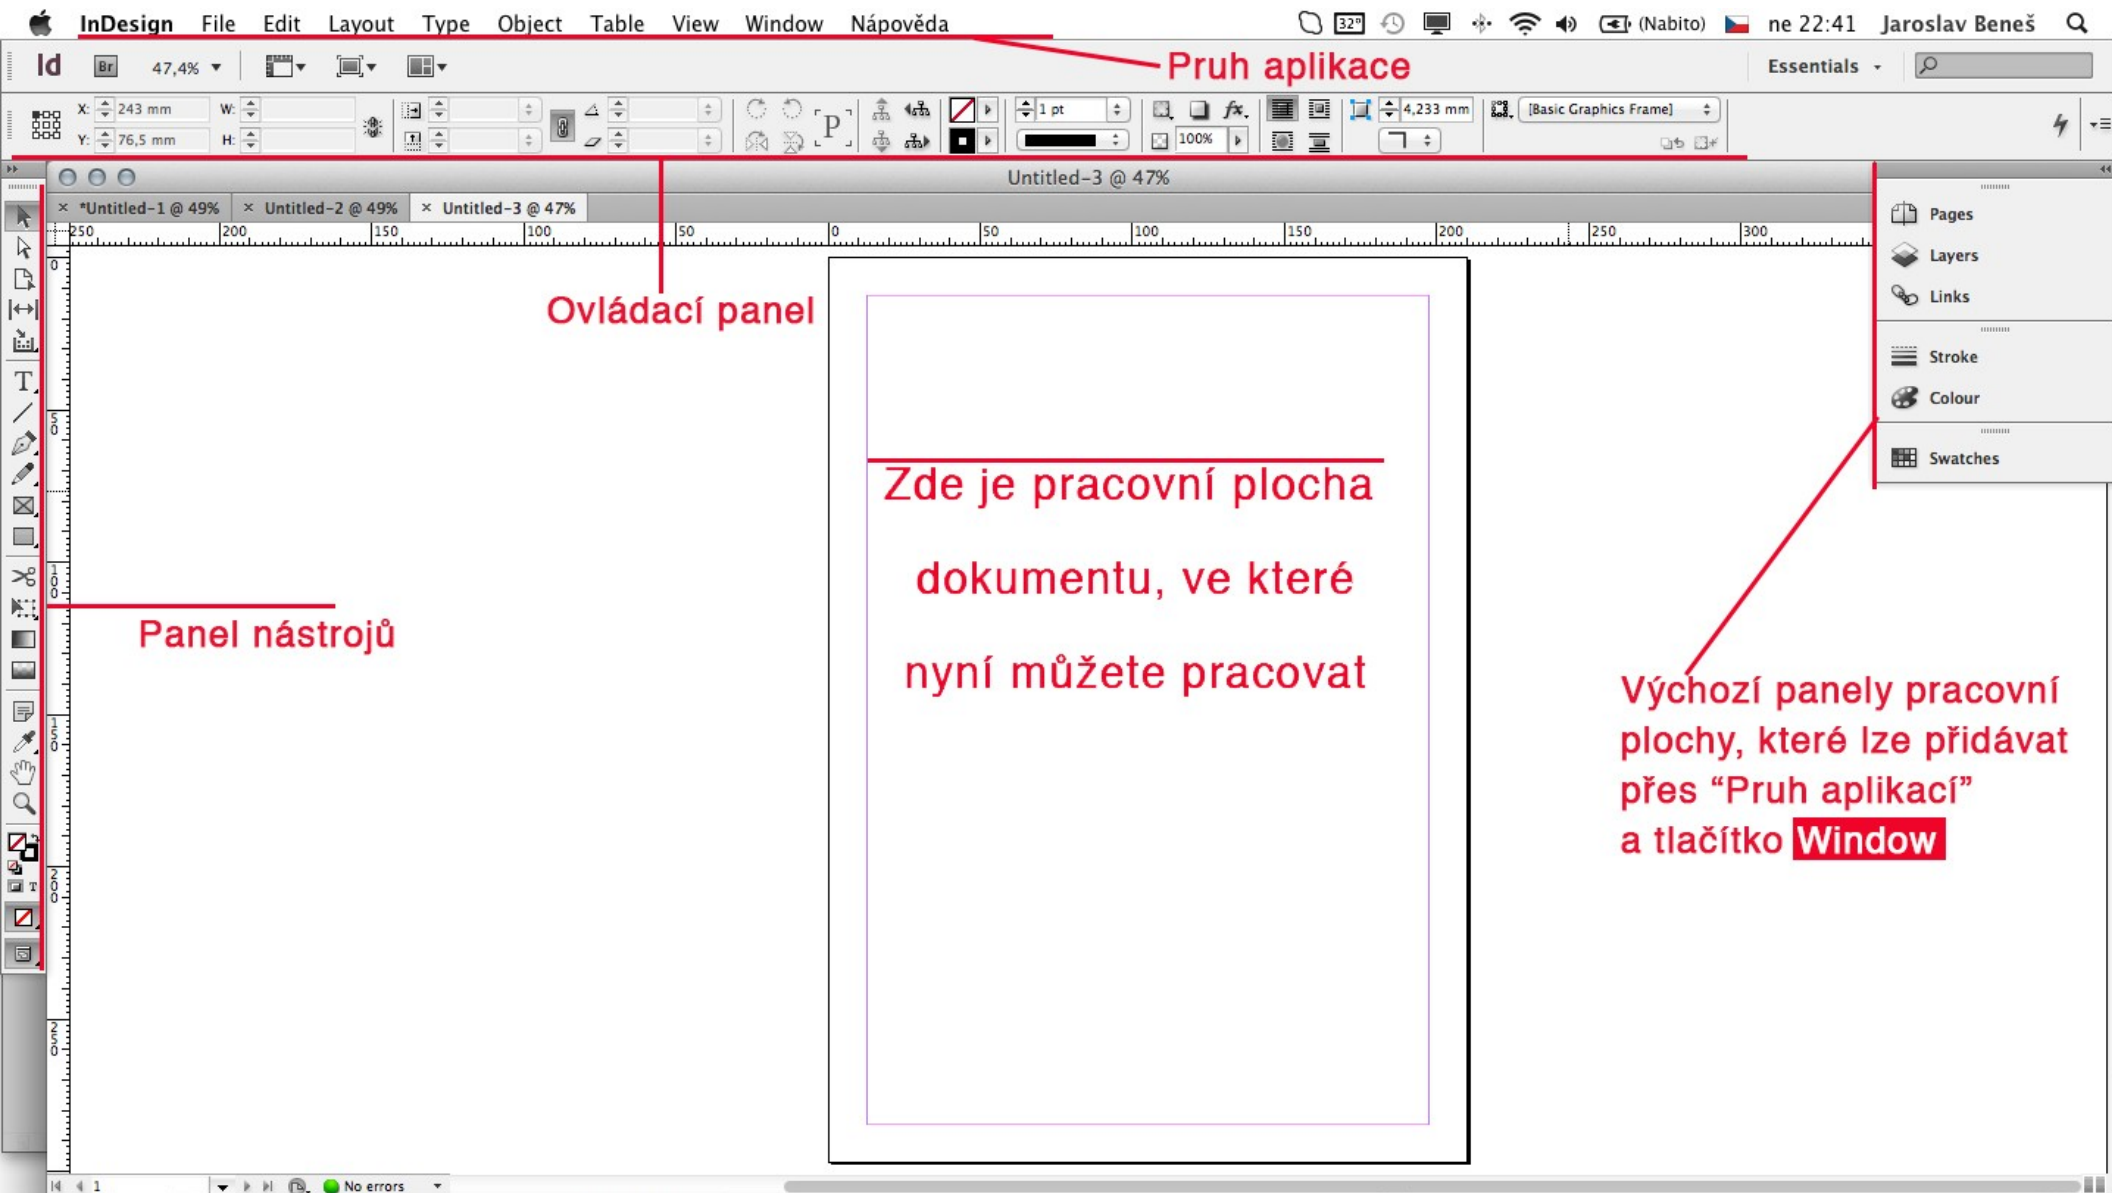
InDesign File Edit Layout Type Object Table View Window Nápověda

32° (Nabito) ne 22:41 Jaroslav Beneš

Id Br 47,4%

Pruh aplikace

Essentials

X: 243 mm W:
Y: 76,5 mm H:

1 pt

100%

4,233 mm

[Basic Graphics Frame]

Untitled-3 @ 47%

*Untitled-1 @ 49% Untitled-2 @ 49% Untitled-3 @ 47%

250 200 150 100 50 0 50 100 150 200 250 300

Ovládací panel

Pages
Layers
Links
Stroke
Colour
Swatches

Zde je pracovní plocha dokumentu, ve které nyní můžete pracovat

Panel nástrojů

Výchozí panely pracovní plochy, které lze přidávat přes “Pruh aplikací” a tlačítko Window

1 No errors